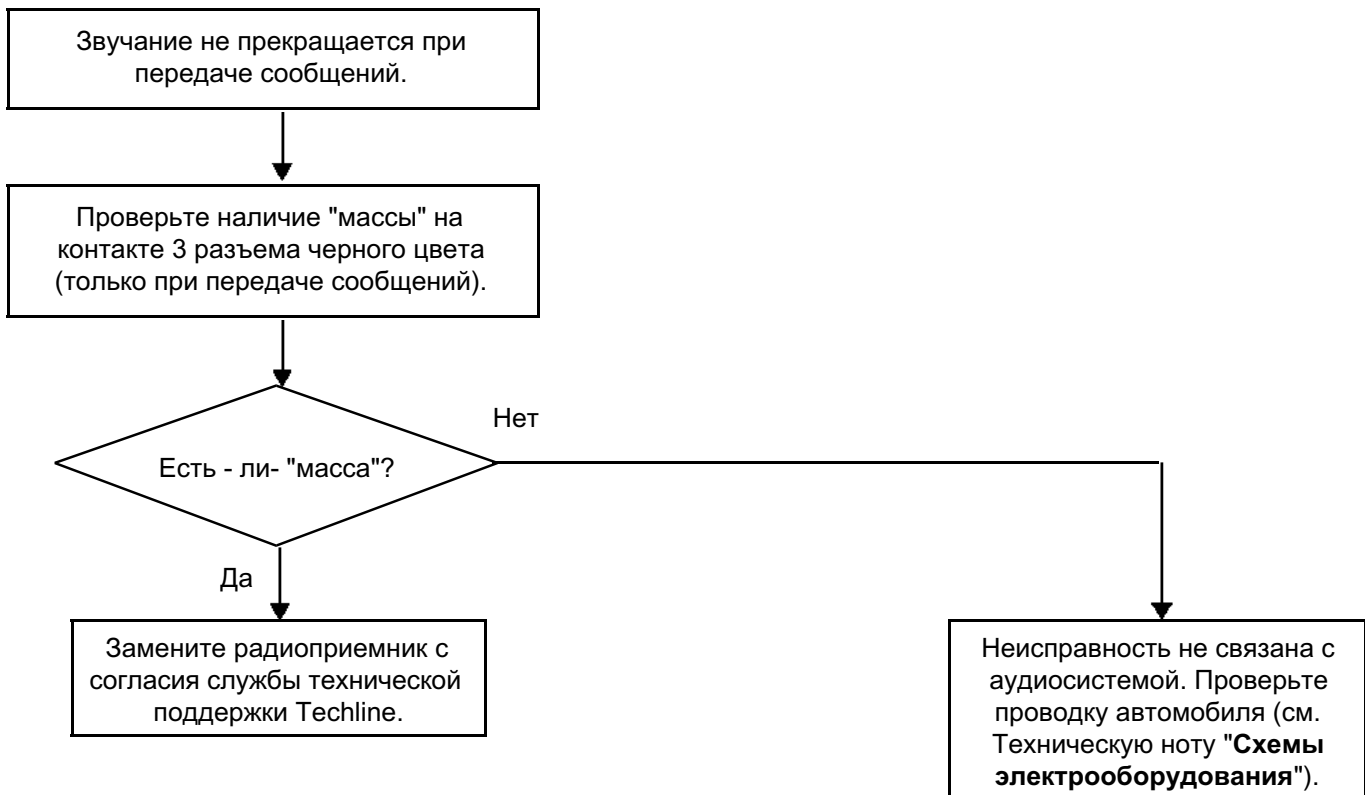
Звучание не прекращается при передаче сообщений.

Проверьте наличие "массы" на контакте 3 разъема черного цвета (только при передаче сообщений).

Есть - ли- "масса"?

Нет

Да

Замените радиоприемник с согласия службы технической поддержки Techline.

Неисправность не связана с аудиосистемой. Проверьте проводку автомобиля (см. Техническую ноту "**Схемы электрооборудования**").